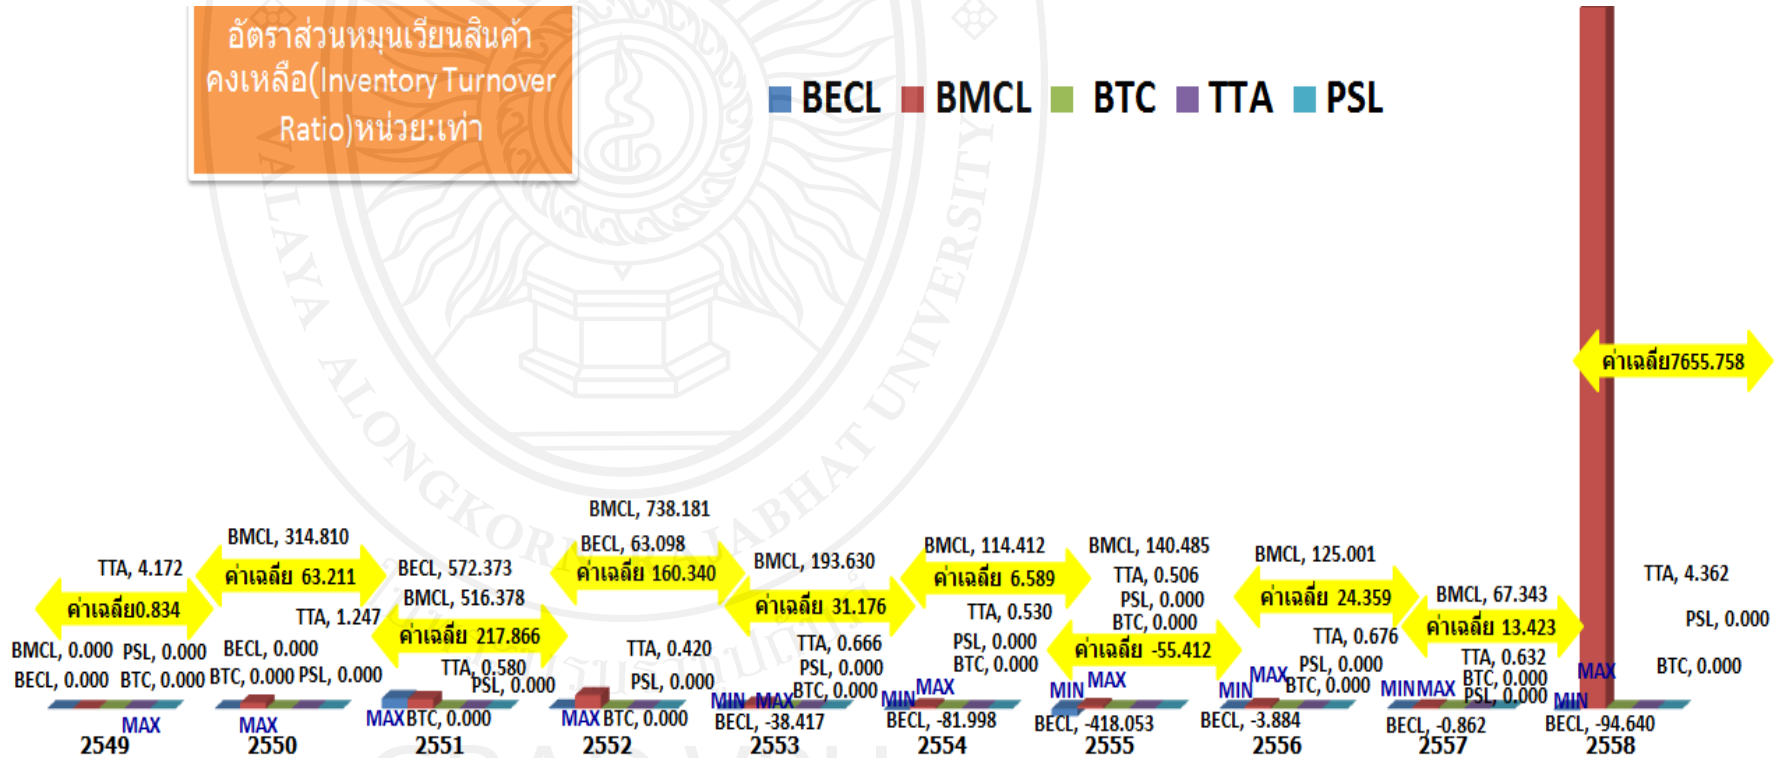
อัตราส่วนหมุนเวียนสินค้าคงเหลือ(Inventory Turnover Ratio)หน่วย:เท่า

BECL BMCL BTC TTA PSL

ค่าเฉลี่ย7655.758

BMCL, 738.181
BECL, 63.098
ค่าเฉลี่ย 160.340

BMCL, 314.810
ค่าเฉลี่ย 63.211

TTA, 4.172
ค่าเฉลี่ย0.834

BECL, 572.373
BMCL, 516.378
TTA, 1.247
ค่าเฉลี่ย 217.866

BMCL, 193.630
ค่าเฉลี่ย 31.176

BMCL, 114.412
ค่าเฉลี่ย 6.589
TTA, 0.530

BMCL, 140.485
TTA, 0.506
PSL, 0.000
BTC, 0.000
ค่าเฉลี่ย -55.412

BMCL, 125.001
ค่าเฉลี่ย 24.359
TTA, 0.676

BMCL, 67.343
ค่าเฉลี่ย 13.423
TTA, 0.632
BTC, 0.000
PSL, 0.000

TTA, 4.362
PSL, 0.000
BTC, 0.000

BMCL, 0.000 PSL, 0.000
BECL, 0.000 BTC, 0.000
MAX
2549

BECL, 0.000
BTC, 0.000 PSL, 0.000
MAX
2550

TTA, 0.580
PSL, 0.000
MAX BTC, 0.000
2551

TTA, 0.420
PSL, 0.000
MAX BTC, 0.000
2552

TTA, 0.666
PSL, 0.000
BTC, 0.000
MIN MAX
BECL, -38.417
2553

PSL, 0.000
BTC, 0.000
MIN MAX
BECL, -81.998
2554

MIN MAX
BECL, -418.053
2555

PSL, 0.000
MIN MAX BTC, 0.000
BECL, -3.884
2556

MIN MAX
BECL, -0.862
2557

MAX
MIN
BECL, -94.640
2558